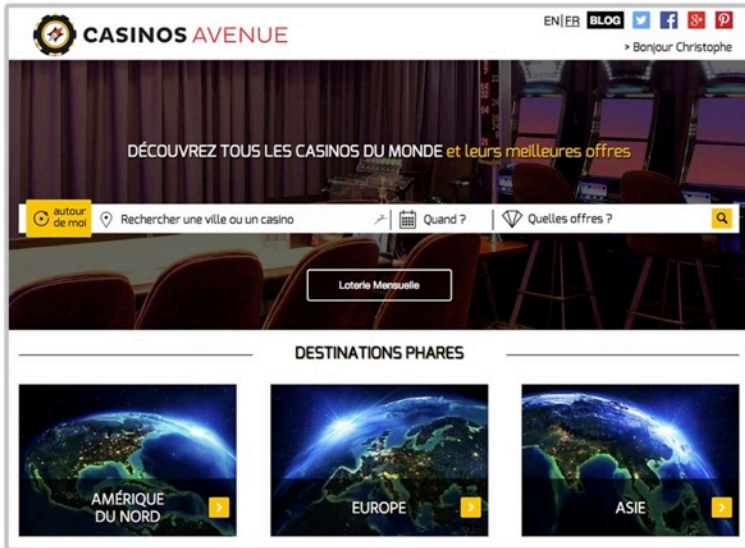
CASINOS AVENUE

EN|FR BLOG

> Bonjour Christophe

DÉCOUVREZ TOUS LES CASINOS DU MONDE et leurs meilleures offres

autour de moi

Rechercher une ville ou un casino

Quand ?

Quelles offres ?

Loterie Mensuelle

DESTINATIONS PHARES

AMÉRIQUE DU NORD

EUROPE

ASIE